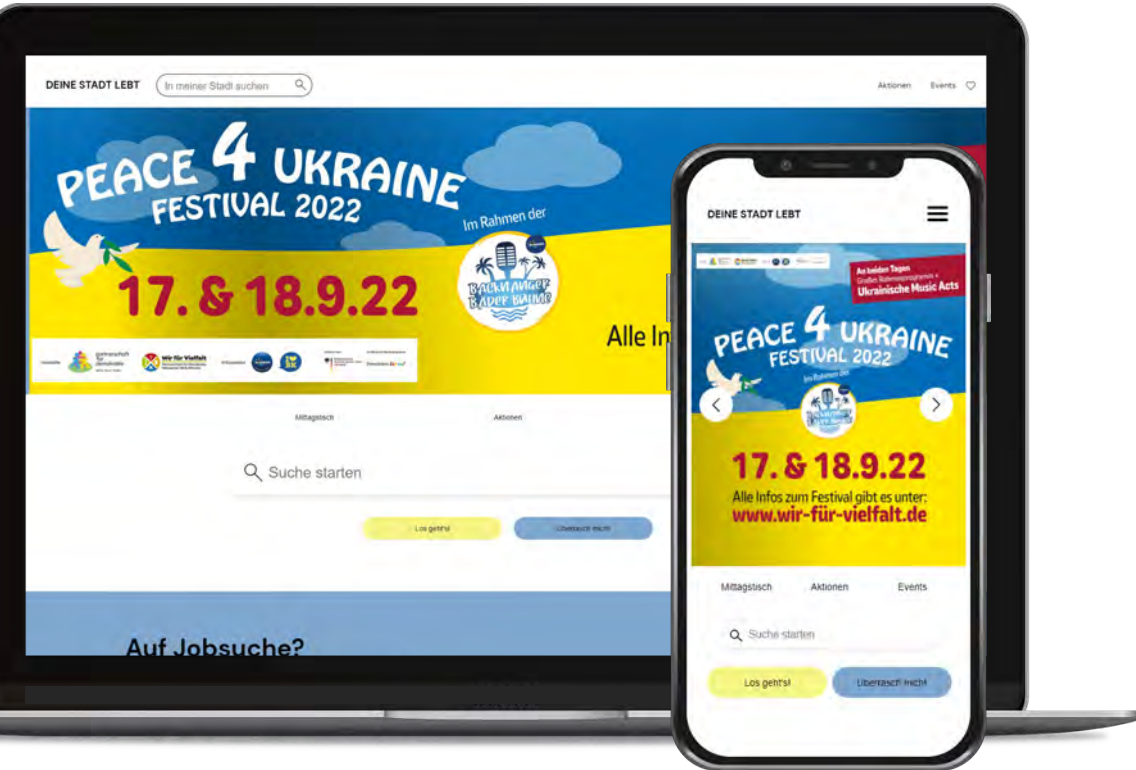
DEINE STADT LEBT

In meiner Stadt suchen

Aktionen

Events

PEACE 4 UKRAINE FESTIVAL 2022

Im Rahmen der

BACKNANGER BADER BAUME

17. & 18.9.22

Wir für Vielfalt

Alle In

Mittagstisch

Aktionen

Suche starten

Los geht's!

Überrasch mich!

Auf Jobsuche?

DEINE STADT LEBT

An beiden Tagen Großes Rahmenprogramm + Ukrainische Music Acts

PEACE 4 UKRAINE FESTIVAL 2022

Im Rahmen der

17. & 18.9.22

Alle Infos zum Festival gibt es unter:

www.wir-für-vielfalt.de

Mittagstisch

Aktionen

Events

Suche starten

Los geht's!

Überrasch mich!